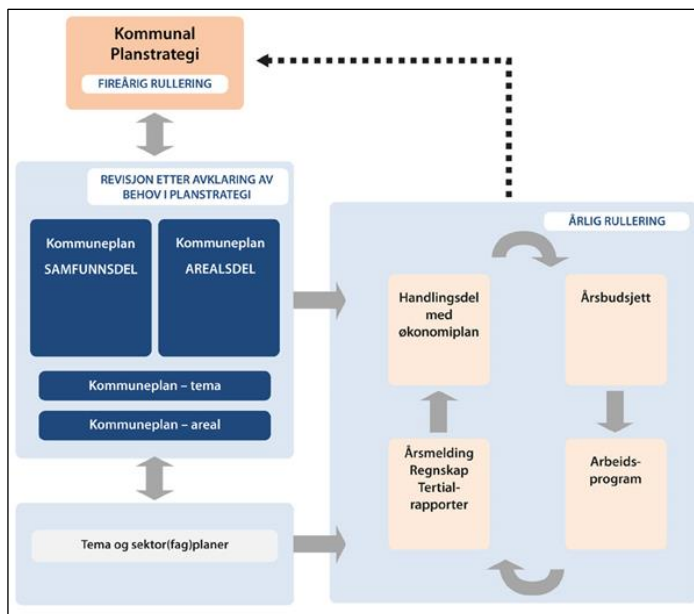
Kommunal Planstrategi

FIREÅRIG RULLERING

REVISJON ETTER AVKLARING AV BEHOV I PLANSTRATEGI

Kommuneplan SAMFUNNSDEL

Kommuneplan AREALSDEL

Kommuneplan – tema

Kommuneplan – areal

Tema og sektor(fag)planer

ÅRLIG RULLERING

Handlingsdel med økonomiplan

Årsbudsjett

Arbeids-program

Årsmelding Regnskap Tertial-rapporter